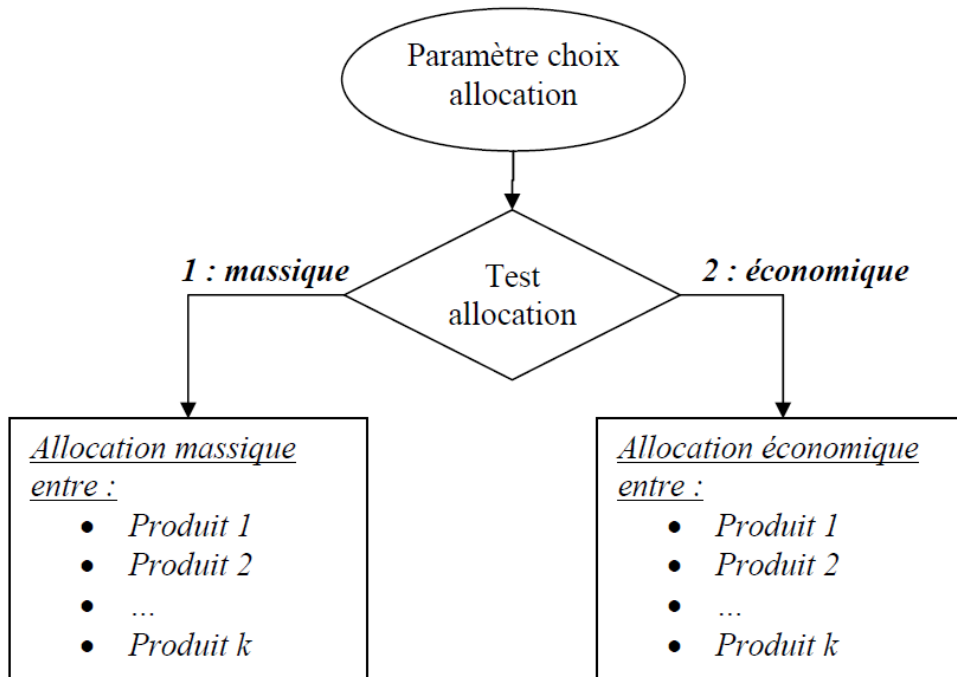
Paramètre choix allocation

Test allocation

1 : massique

2 : économique

Allocation massique entre :
- Produit 1
- Produit 2
- …
- Produit k

Allocation économique entre :
- Produit 1
- Produit 2
- …
- Produit k